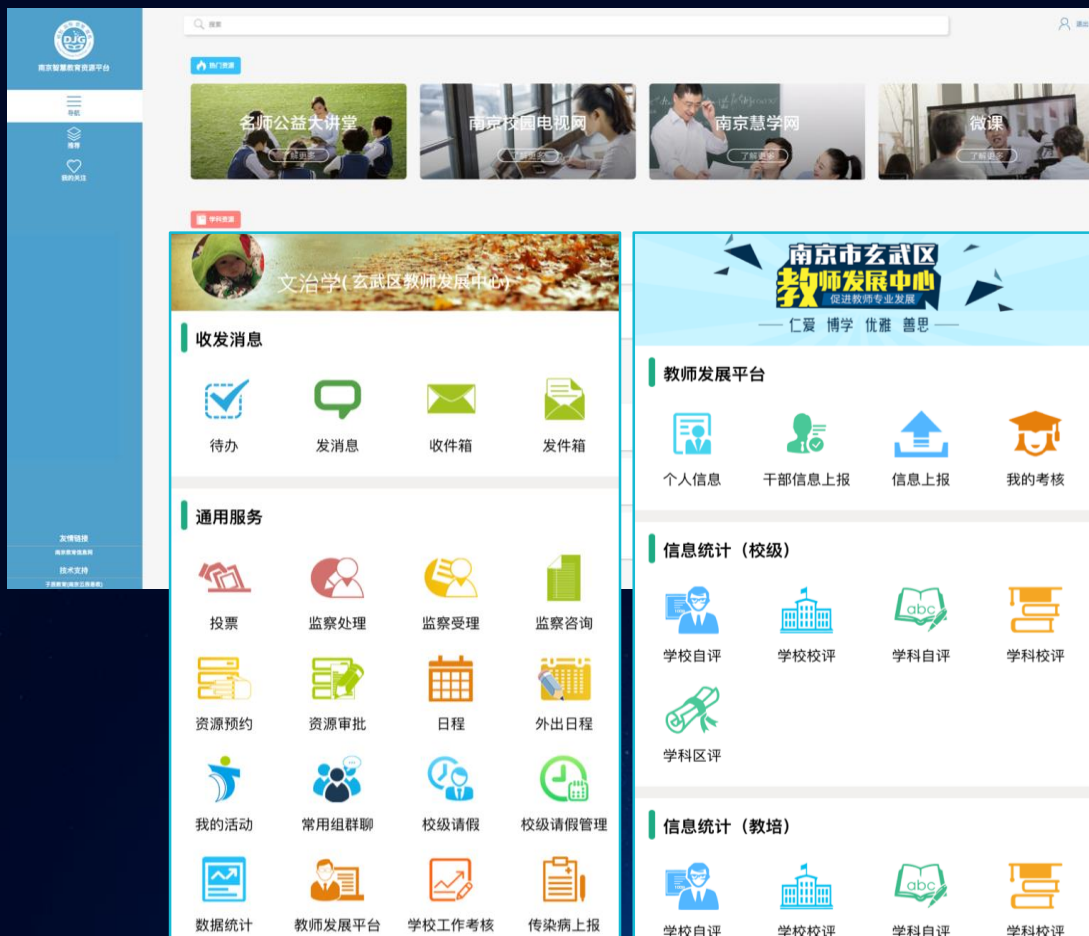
DJG
南京智慧教育资源平台

导航
推荐
我的关注

友情链接
南京教育信息网
技术支持
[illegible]

搜索

热门资源

名师公益大讲堂
了解更多

南京校园电视网
了解更多

南京慧学网
了解更多

微课
了解更多

学科资源

文治学(玄武区教师发展中心)

收发消息

待办
发消息
收件箱
发件箱

通用服务

投票
监察处理
监察受理
监察咨询
资源预约
资源审批
日程
外出日程
我的活动
常用组群聊
校级请假
校级请假管理
数据统计
教师发展平台
学校工作考核
传染病上报

南京市玄武区
教师发展中心
促进教师专业发展
仁爱 博学 优雅 善思

教师发展平台

个人信息
干部信息上报
信息上报
我的考核

信息统计（校级）

abc

学校自评
学校校评
学科自评
学科校评
学科区评

信息统计（教培）

abc

学校自评
学校校评
学科自评
学科校评